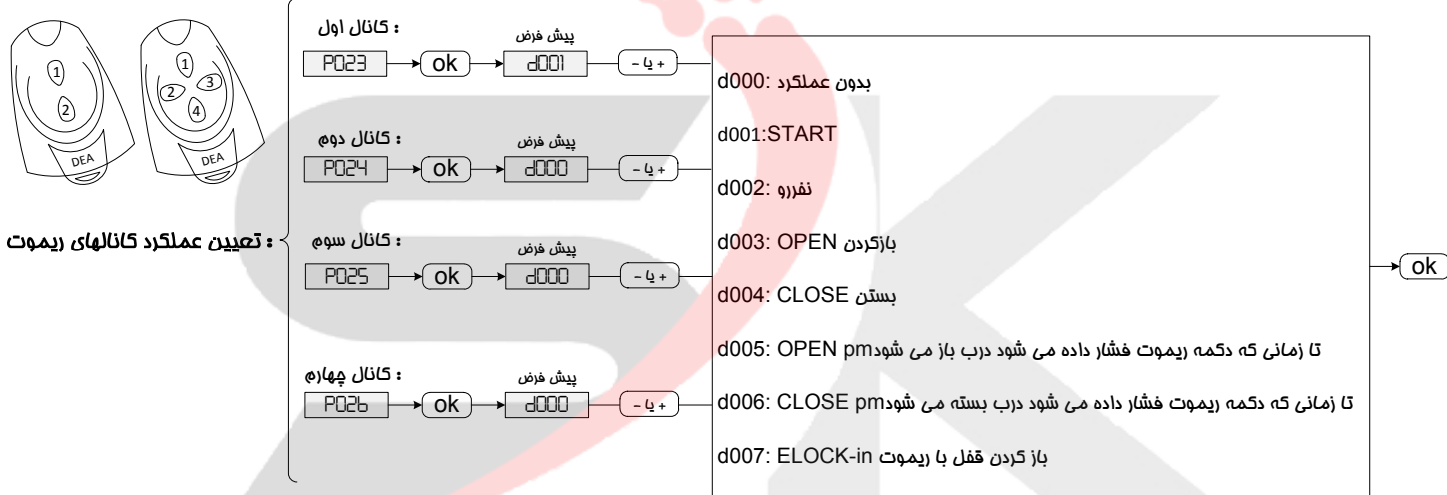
1
2
DEA

1
3
2
4
DEA

تعیین عملکرد کانالهای ریموت :

کانال اول :
P023 → ok → پیش فرض d001 → + یا -

کانال دوم :
P024 → ok → پیش فرض d000 → + یا -

کانال سوم :
P025 → ok → پیش فرض d000 → + یا -

کانال چهارم :
P026 → ok → پیش فرض d000 → + یا -

d000: بدون عملکرد

d001:START

d002: نفررو

d003: OPEN بازکردن

d004: CLOSE بستن

d005: OPEN pm تا زمانی که دکمه ریموت فشار داده می شود درب باز می شود

d006: CLOSE pm تا زمانی که دکمه ریموت فشار داده می شود درب بسته می شود

d007: ELOCK-in باز کردن قفل با ریموت

ok